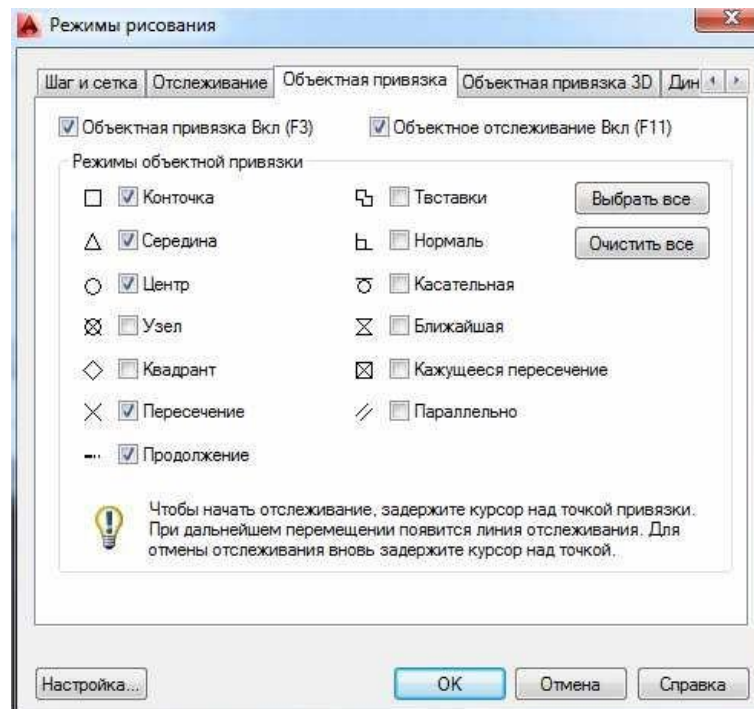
Режимы рисования

Шаг и сетка | Отслеживание | Объектная привязка | Объектная привязка 3D | Дин

Объектная привязка Вкл (F3)
Объектное отслеживание Вкл (F11)

Режимы объектной привязки

Конточка
Середина
Центр
Узел
Квадрант
Пересечение
Продолжение

Твставки
Нормаль
Касательная
Ближайшая
Кажущееся пересечение
Параллельно

Выбрать все
Очистить все

Чтобы начать отслеживание, задержите курсор над точкой привязки. При дальнейшем перемещении появится линия отслеживания. Для отмены отслеживания вновь задержите курсор над точкой.

Настройка...
OK
Отмена
Справка